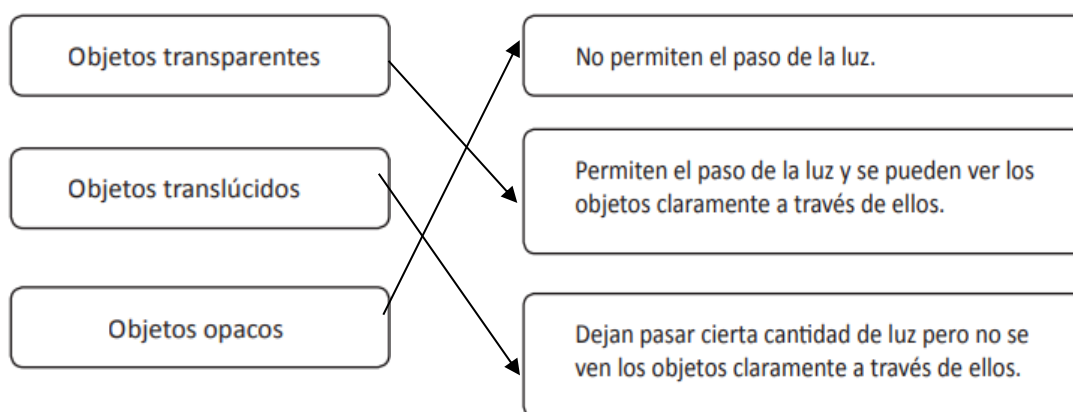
Objetos transparentes

Objetos translúcidos

Objetos opacos

No permiten el paso de la luz.

Permiten el paso de la luz y se pueden ver los objetos claramente a través de ellos.

Dejan pasar cierta cantidad de luz pero no se ven los objetos claramente a través de ellos.